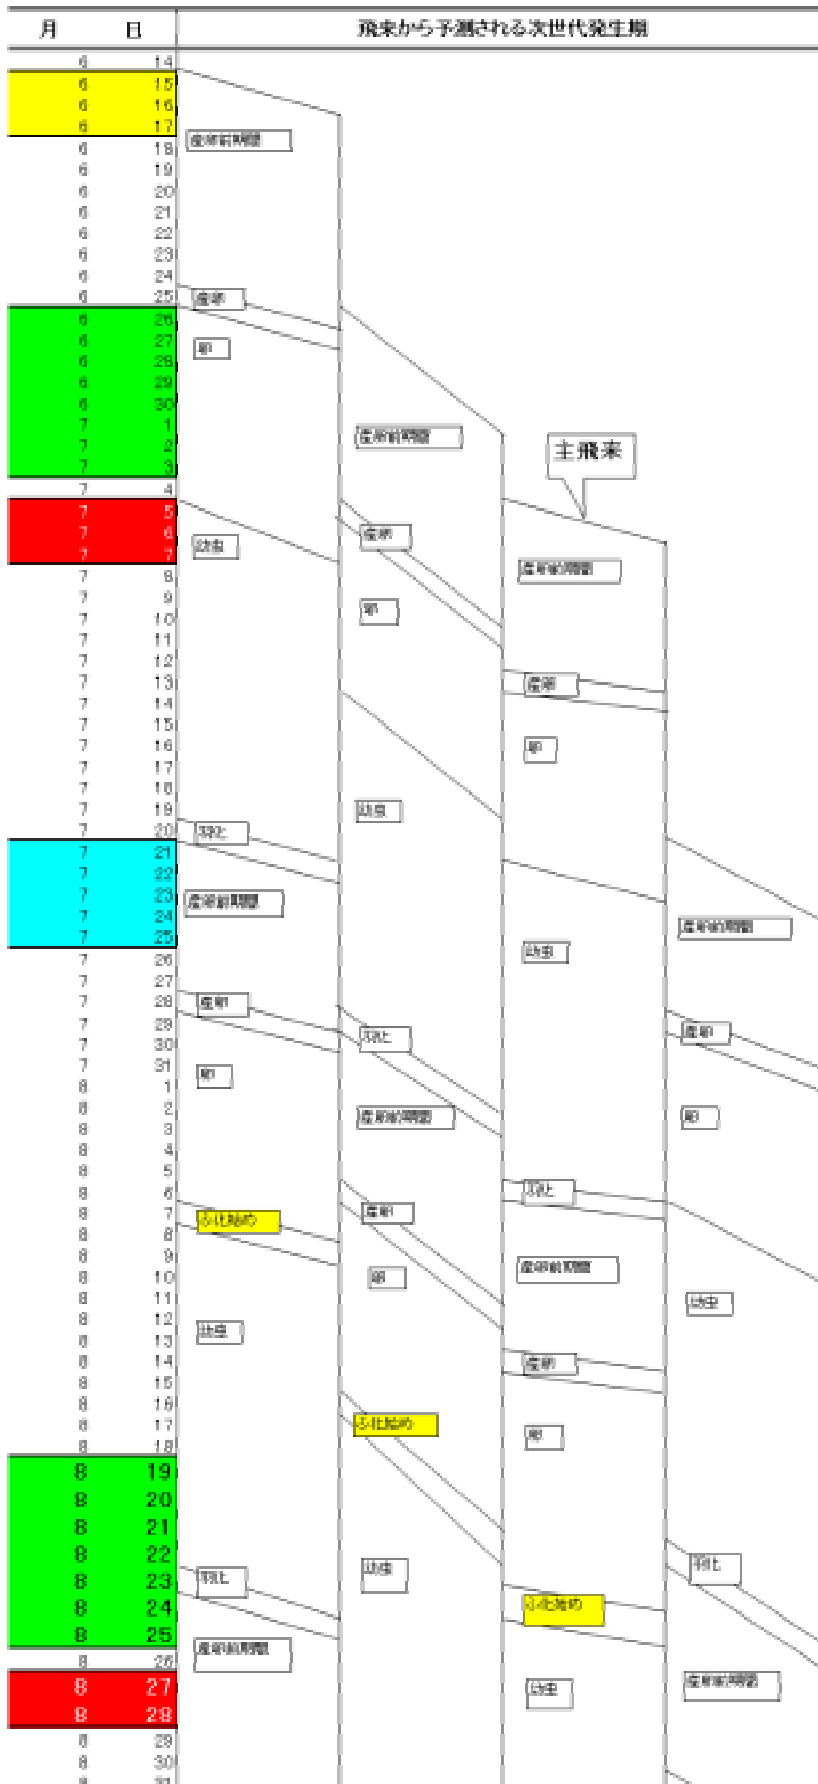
| 月 | 日 | 飛来から予測される次世代発生期 |
|---|---|---|
| 6 | 14 | |
| 6 | 15 | |
| 6 | 16 | |
| 6 | 17 | 産卵前期間 |
| 6 | 18 | |
| 6 | 19 | |
| 6 | 20 | |
| 6 | 21 | |
| 6 | 22 | |
| 6 | 23 | |
| 6 | 24 | |
| 6 | 25 | 産卵 |
| 6 | 26 | |
| 6 | 27 | 卵 |
| 6 | 28 | |
| 6 | 29 | |
| 6 | 30 | |
| 7 | 1 | |
| 7 | 2 | |
| 7 | 3 | |
| 7 | 4 | |
| 7 | 5 | |
| 7 | 6 | |
| 7 | 7 | 幼虫 |
| 7 | 8 | |
| 7 | 9 | |
| 7 | 10 | |
| 7 | 11 | |
| 7 | 12 | |
| 7 | 13 | |
| 7 | 14 | |
| 7 | 15 | |
| 7 | 16 | |
| 7 | 17 | |
| 7 | 18 | |
| 7 | 19 | |
| 7 | 20 | 羽化 |
| 7 | 21 | |
| 7 | 22 | |
| 7 | 23 | 産卵前期間 |
| 7 | 24 | |
| 7 | 25 | |
| 7 | 26 | |
| 7 | 27 | |
| 7 | 28 | 産卵 |
| 7 | 29 | |
| 7 | 30 | |
| 7 | 31 | 卵 |
| 8 | 1 | |
| 8 | 2 | |
| 8 | 3 | |
| 8 | 4 | |
| 8 | 5 | |
| 8 | 6 | |
| 8 | 7 | ふ化始め |
| 8 | 8 | |
| 8 | 9 | |
| 8 | 10 | |
| 8 | 11 | |
| 8 | 12 | 幼虫 |
| 8 | 13 | |
| 8 | 14 | |
| 8 | 15 | |
| 8 | 16 | |
| 8 | 17 | |
| 8 | 18 | |
| 8 | 19 | |
| 8 | 20 | |
| 8 | 21 | |
| 8 | 22 | |
| 8 | 23 | 羽化 |
| 8 | 24 | |
| 8 | 25 | 産卵前期間 |
| 8 | 26 | |
| 8 | 27 | |
| 8 | 28 | |
| 8 | 29 | |
| 8 | 30 | |
| 8 | 31 | |

産卵前期間
産卵
卵
幼虫
羽化
産卵前期間
産卵
卵
ふ化始め
幼虫

主飛来
産卵前期間
産卵
卵
幼虫
羽化
産卵前期間
産卵
卵
ふ化始め
幼虫

産卵前期間
産卵
卵
幼虫
羽化
産卵前期間